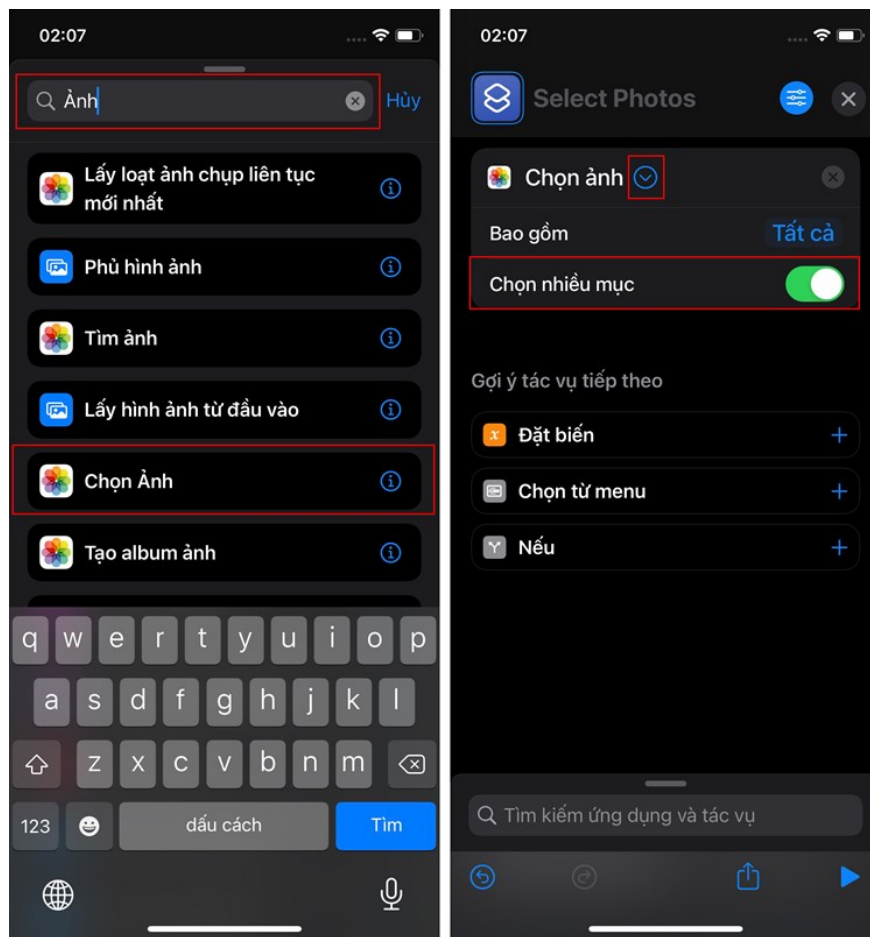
02:07

Ảnh

Hủy

Lấy loạt ảnh chụp liên tục mới nhất

Phủ hình ảnh

Tìm ảnh

Lấy hình ảnh từ đầu vào

Chọn Ảnh

Tạo album ảnh

q w e r t y u i o p
a s d f g h j k l
z x c v b n m
123
dấu cách
Tìm

02:07

Select Photos

Chọn ảnh

Bao gồm
Tất cả

Chọn nhiều mục

Gợi ý tác vụ tiếp theo

Đặt biến

Chọn từ menu

Nếu

Tìm kiếm ứng dụng và tác vụ